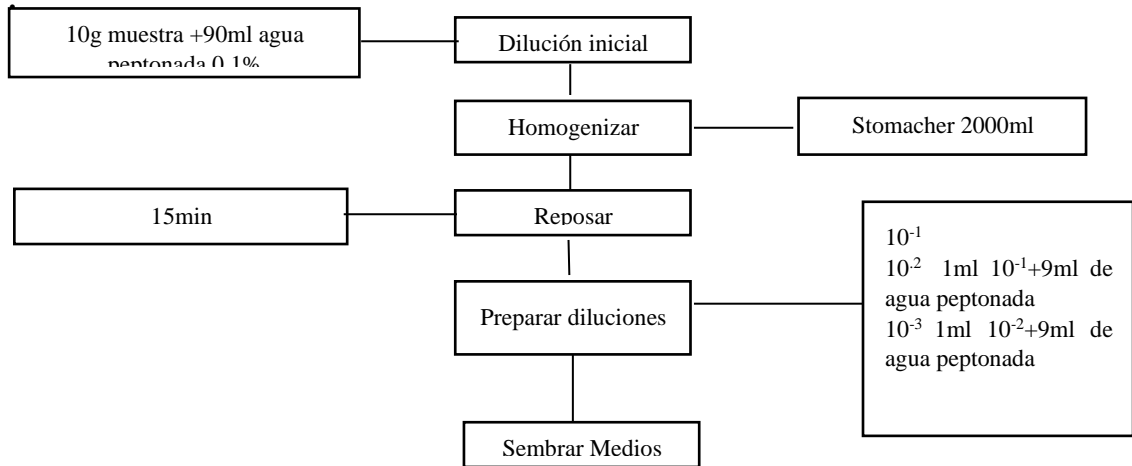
10g muestra +90ml agua peptonada 0.1%

Dilución inicial

Homogenizar

Stomacher 2000ml

15min

Reposar

$10^{-1}$
$10^{-2}$ 1ml $10^{-1}$+9ml de agua peptonada
$10^{-3}$ 1ml $10^{-2}$+9ml de agua peptonada

Preparar diluciones

Sembrar Medios